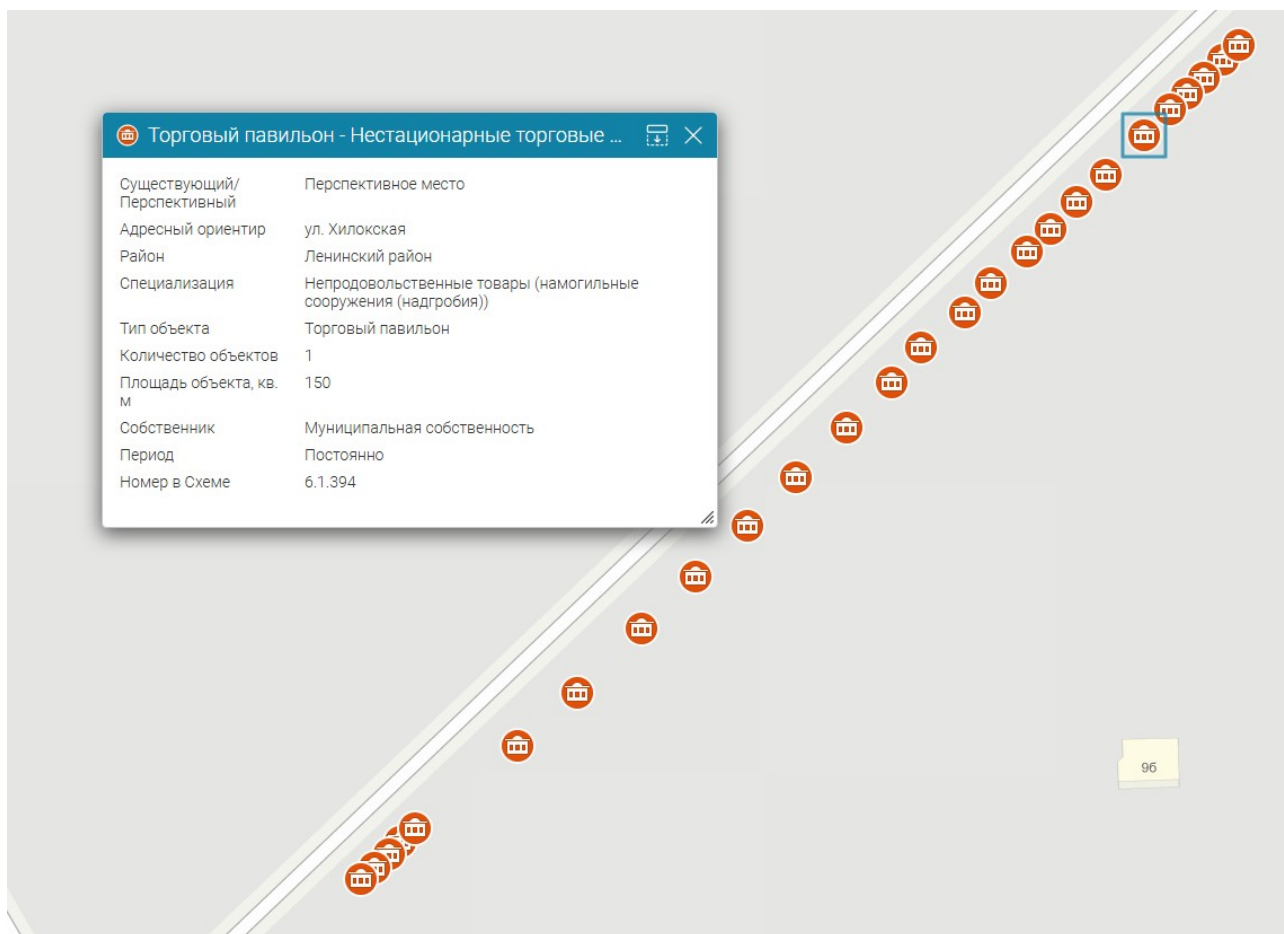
Торговый павильон - Нестационарные торговые ...

| | |
|---|---|
| Существующий/ Перспективный | Перспективное место |
| Адресный ориентир | ул. Хилокская |
| Район | Ленинский район |
| Специализация | Непродовольственные товары (намогильные сооружения (надгробия)) |
| Тип объекта | Торговый павильон |
| Количество объектов | 1 |
| Площадь объекта, кв. м | 150 |
| Собственник | Муниципальная собственность |
| Период | Постоянно |
| Номер в Схеме | 6.1.394 |

9б